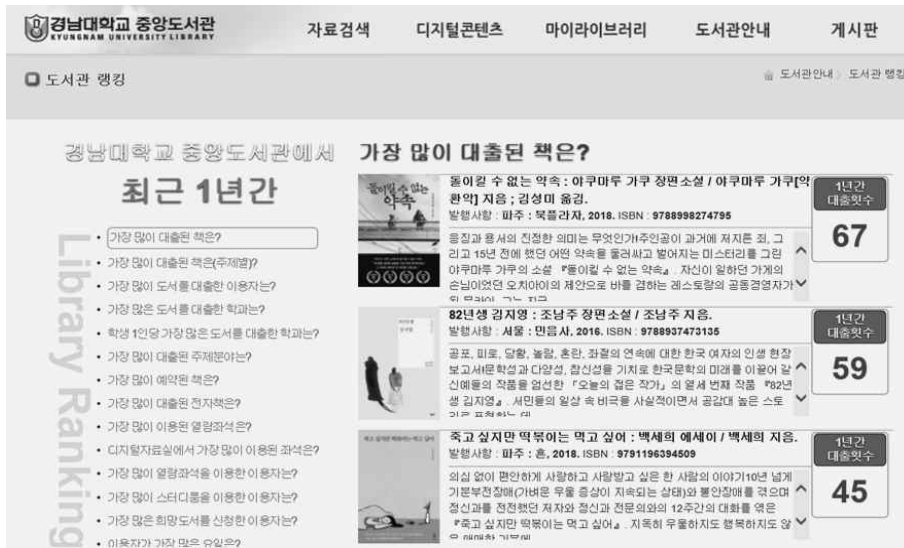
경남대학교 중앙도서관
KYUNGNAM UNIVERSITY LIBRARY

자료검색 디지털콘텐츠 마이라이브러리 도서관안내 게시판

도서관 랭킹

도서관안내 도서관 랭킹

경남대학교 중앙도서관에서
최근 1년간

Library Ranking

• 가장 많이 대출된 책은?
• 가장 많이 대출된 책은(주제별)?
• 가장 많이 도서를 대출한 이용자는?
• 가장 많은 도서를 대출한 학과는?
• 학생 1인당 가장 많은 도서를 대출한 학과는?
• 가장 많이 대출된 주제분야는?
• 가장 많이 예약된 책은?
• 가장 많이 대출된 전자책은?
• 가장 많이 이용된 열람좌석은?
• 디지털자료실에서 가장 많이 이용된 좌석은?
• 가장 많이 열람좌석을 이용한 이용자는?
• 가장 많이 스터디룸을 이용한 이용자는?
• 가장 많은 희망도서를 신청한 이용자는?
• 이용자가 가장 많은 요일은?

가장 많이 대출된 책은?

돌이킬 수 없는 약속 : 야쿠마루 가쿠 장편소설 / 야쿠마루 가쿠[약환약] 지음 ; 김성미 옮김.
발행사항 : 파주 : 북플라자, 2018. ISBN : 9788998274795
응징과 용서의 진정한 의미는 무엇인가!주인공이 과거에 저지른 죄, 그리고 15년 전에 했던 어떤 약속을 둘러싸고 벌어지는 미스터리를 그린 야쿠마루 가쿠의 소설 『돌이킬 수 없는 약속』. 자신이 일하던 가게의 손님이었던 오치아이의 제안으로 바를 겸하는 레스토랑의 공동경영자가 된 무라이 ... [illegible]
1년간 대출횟수
67

82년생 김지영 : 조남주 장편소설 / 조남주 지음.
발행사항 : 서울 : 민음사, 2016. ISBN : 9788937473135
공포, 피로, 당황, 놀람, 혼란, 좌절의 연속에 대한 한국 여자의 인생 현장 보고서!문학성과 다양성, 참신성을 기치로 한국문학의 미래를 이끌어 갈 신예들의 작품을 엄선한 「오늘의 젊은 작가」의 열세 번째 작품 『82년생 김지영』. 서민들의 일상 속 비극을 사실적이면서 공감대 높은 스토리로 표현하는 데 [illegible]
1년간 대출횟수
59

죽고 싶지만 떡볶이는 먹고 싶어 : 백세희 에세이 / 백세희 지음.
발행사항 : 파주 : 흔, 2018. ISBN : 9791196394509
의심 없이 편안하게 사랑하고 사랑받고 싶은 한 사람의 이야기10년 넘게 기분부전장애(가벼운 우울 증상이 지속되는 상태)와 불안장애를 겪으며 정신과를 전전했던 저자와 정신과 전문의와의 12주간의 대화를 엮은 『죽고 싶지만 떡볶이는 먹고 싶어』. 지독히 우울하지도 행복하지도 않은 애매한 기분에 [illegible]
1년간 대출횟수
45